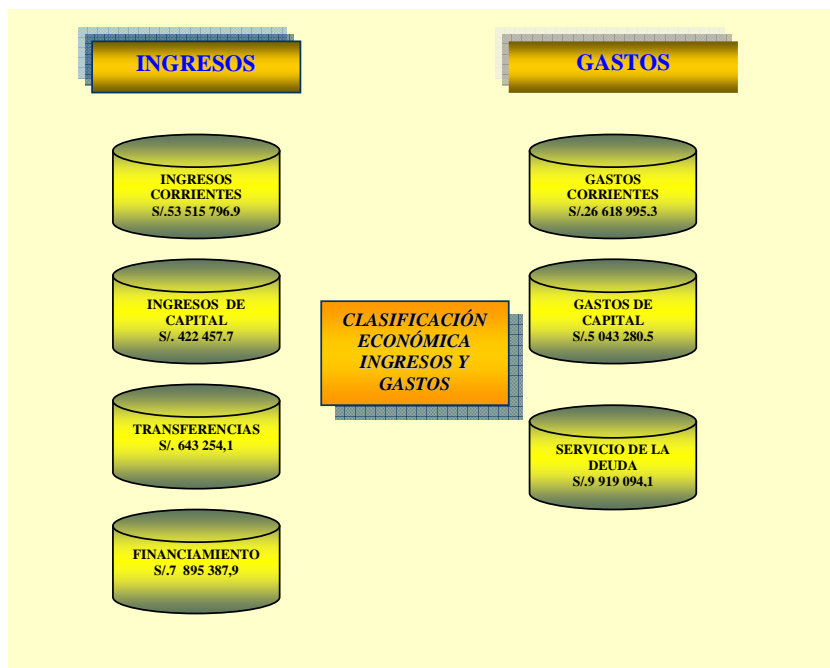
INGRESOS

GASTOS

INGRESOS CORRIENTES S/.53 515 796.9

INGRESOS DE CAPITAL S/. 422 457.7

TRANSFERENCIAS S/. 643 254,1

FINANCIAMIENTO S/.7 895 387,9

CLASIFICACIÓN ECONÓMICA INGRESOS Y GASTOS

GASTOS CORRIENTES S/.26 618 995.3

GASTOS DE CAPITAL S/.5 043 280.5

SERVICIO DE LA DEUDA S/.9 919 094,1